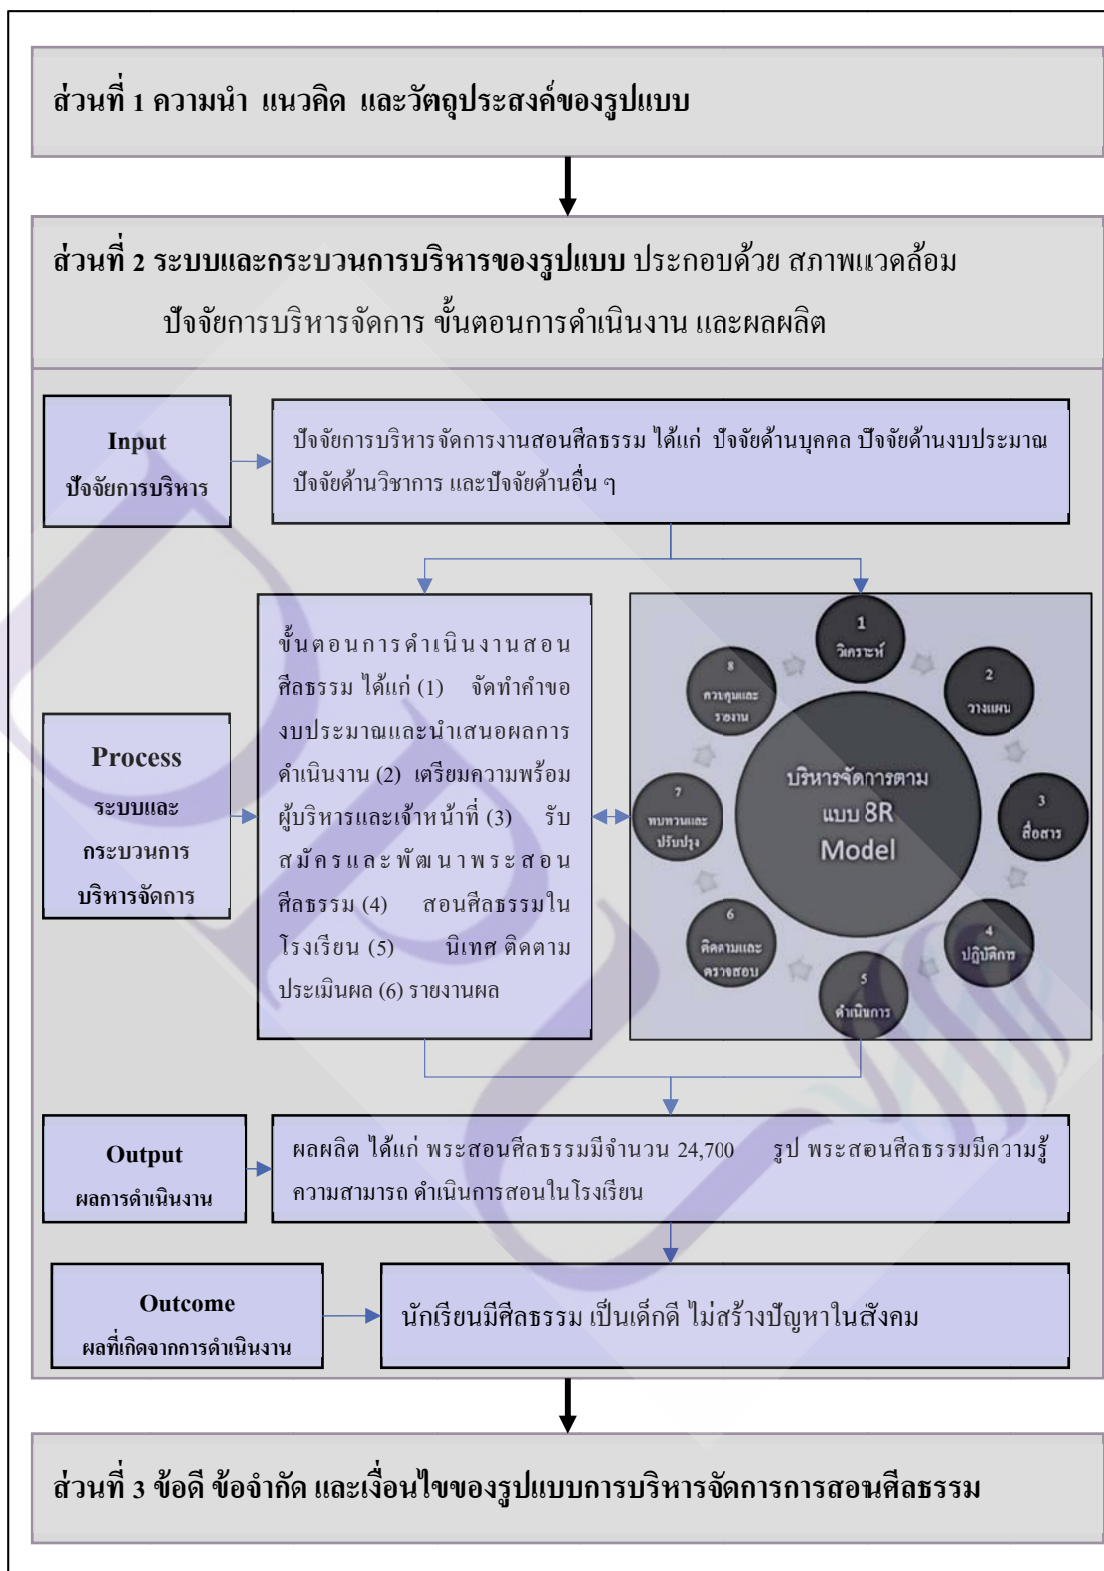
ส่วนที่ 1 ความนำ แนวคิด และวัตถุประสงค์ของรูปแบบ

ส่วนที่ 2 ระบบและกระบวนการบริหารของรูปแบบ ประกอบด้วย สภาพแวดล้อม ปัจจัยการบริหารจัดการ ขั้นตอนการดำเนินงาน และผลผลิต

Input
ปัจจัยการบริหาร

ปัจจัยการบริหารจัดการงานสอนศีลธรรม ได้แก่ ปัจจัยด้านบุคคล ปัจจัยด้านงบประมาณ ปัจจัยด้านวิชาการ และปัจจัยด้านอื่น ๆ

Process
ระบบและ
กระบวนการ
บริหารจัดการ

ขั้นตอนการดำเนินงานสอนศีลธรรม ได้แก่ (1) จัดทำคำของบประมาณและนำเสนอผลการดำเนินงาน (2) เตรียมความพร้อมผู้บริหารและเจ้าหน้าที่ (3) รับสมัครและพัฒนาพระสอนศีลธรรม (4) สอนศีลธรรมในโรงเรียน (5) นิเทศ ติดตามประเมินผล (6) รายงานผล

1 วิเคราะห์
2 วางแผน
3 สื่อสาร
4 ปฏิบัติการ
5 ดำเนินการ
6 ติดตามและตรวจสอบ
7 ทบทวนและปรับปรุง
8 ควบคุมและรายงาน
บริหารจัดการตามแบบ 8R Model

Output
ผลการดำเนินงาน

ผลผลิต ได้แก่ พระสอนศีลธรรมมีจำนวน 24,700 รูป พระสอนศีลธรรมมีความรู้ความสามารถ ดำเนินการสอนในโรงเรียน

Outcome
ผลที่เกิดจากการดำเนินงาน

นักเรียนมีศีลธรรม เป็นเด็กดี ไม่สร้างปัญหาในสังคม

ส่วนที่ 3 ข้อดี ข้อจำกัด และเงื่อนไขของรูปแบบการบริหารจัดการการสอนศีลธรรม